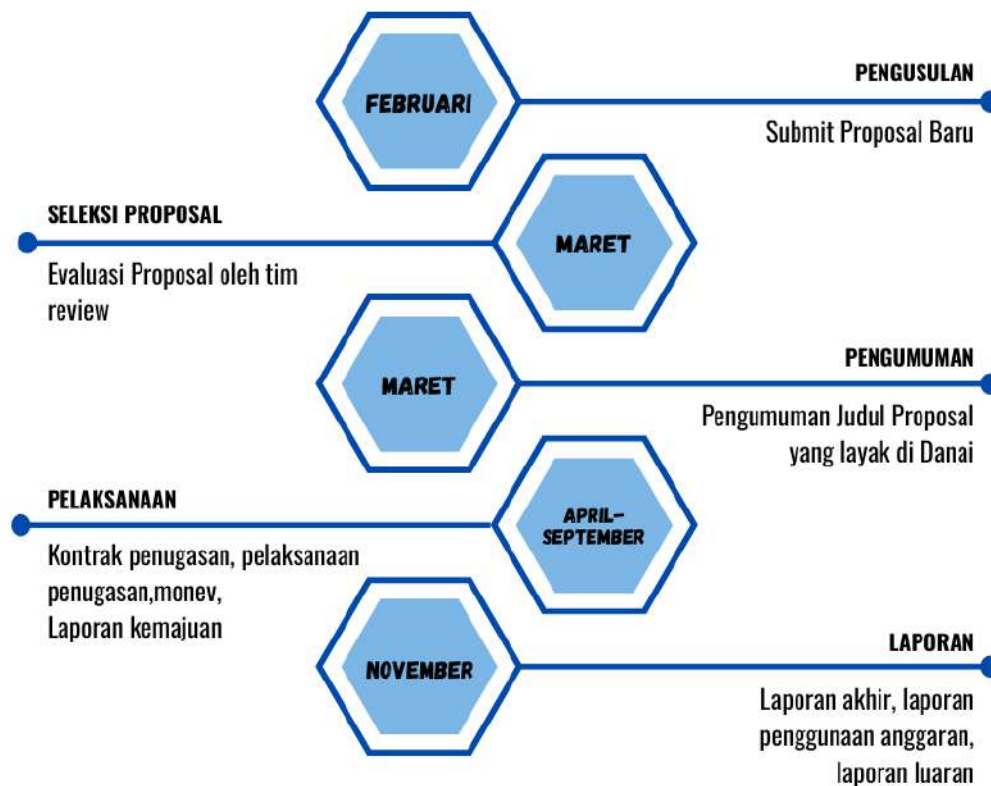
FEBRUARI

PENGUSULAN

Submit Proposal Baru

SELEKSI PROPOSAL

Evaluasi Proposal oleh tim review

MARET

MARET

PENGUMUMAN

Pengumuman Judul Proposal yang layak di Danai

PELAKSANAAN

Kontrak penugasan, pelaksanaan penugasan,monev, Laporan kemajuan

APRIL-SEPTEMBER

NOVEMBER

LAPORAN

Laporan akhir, laporan penggunaan anggaran, laporan luaran